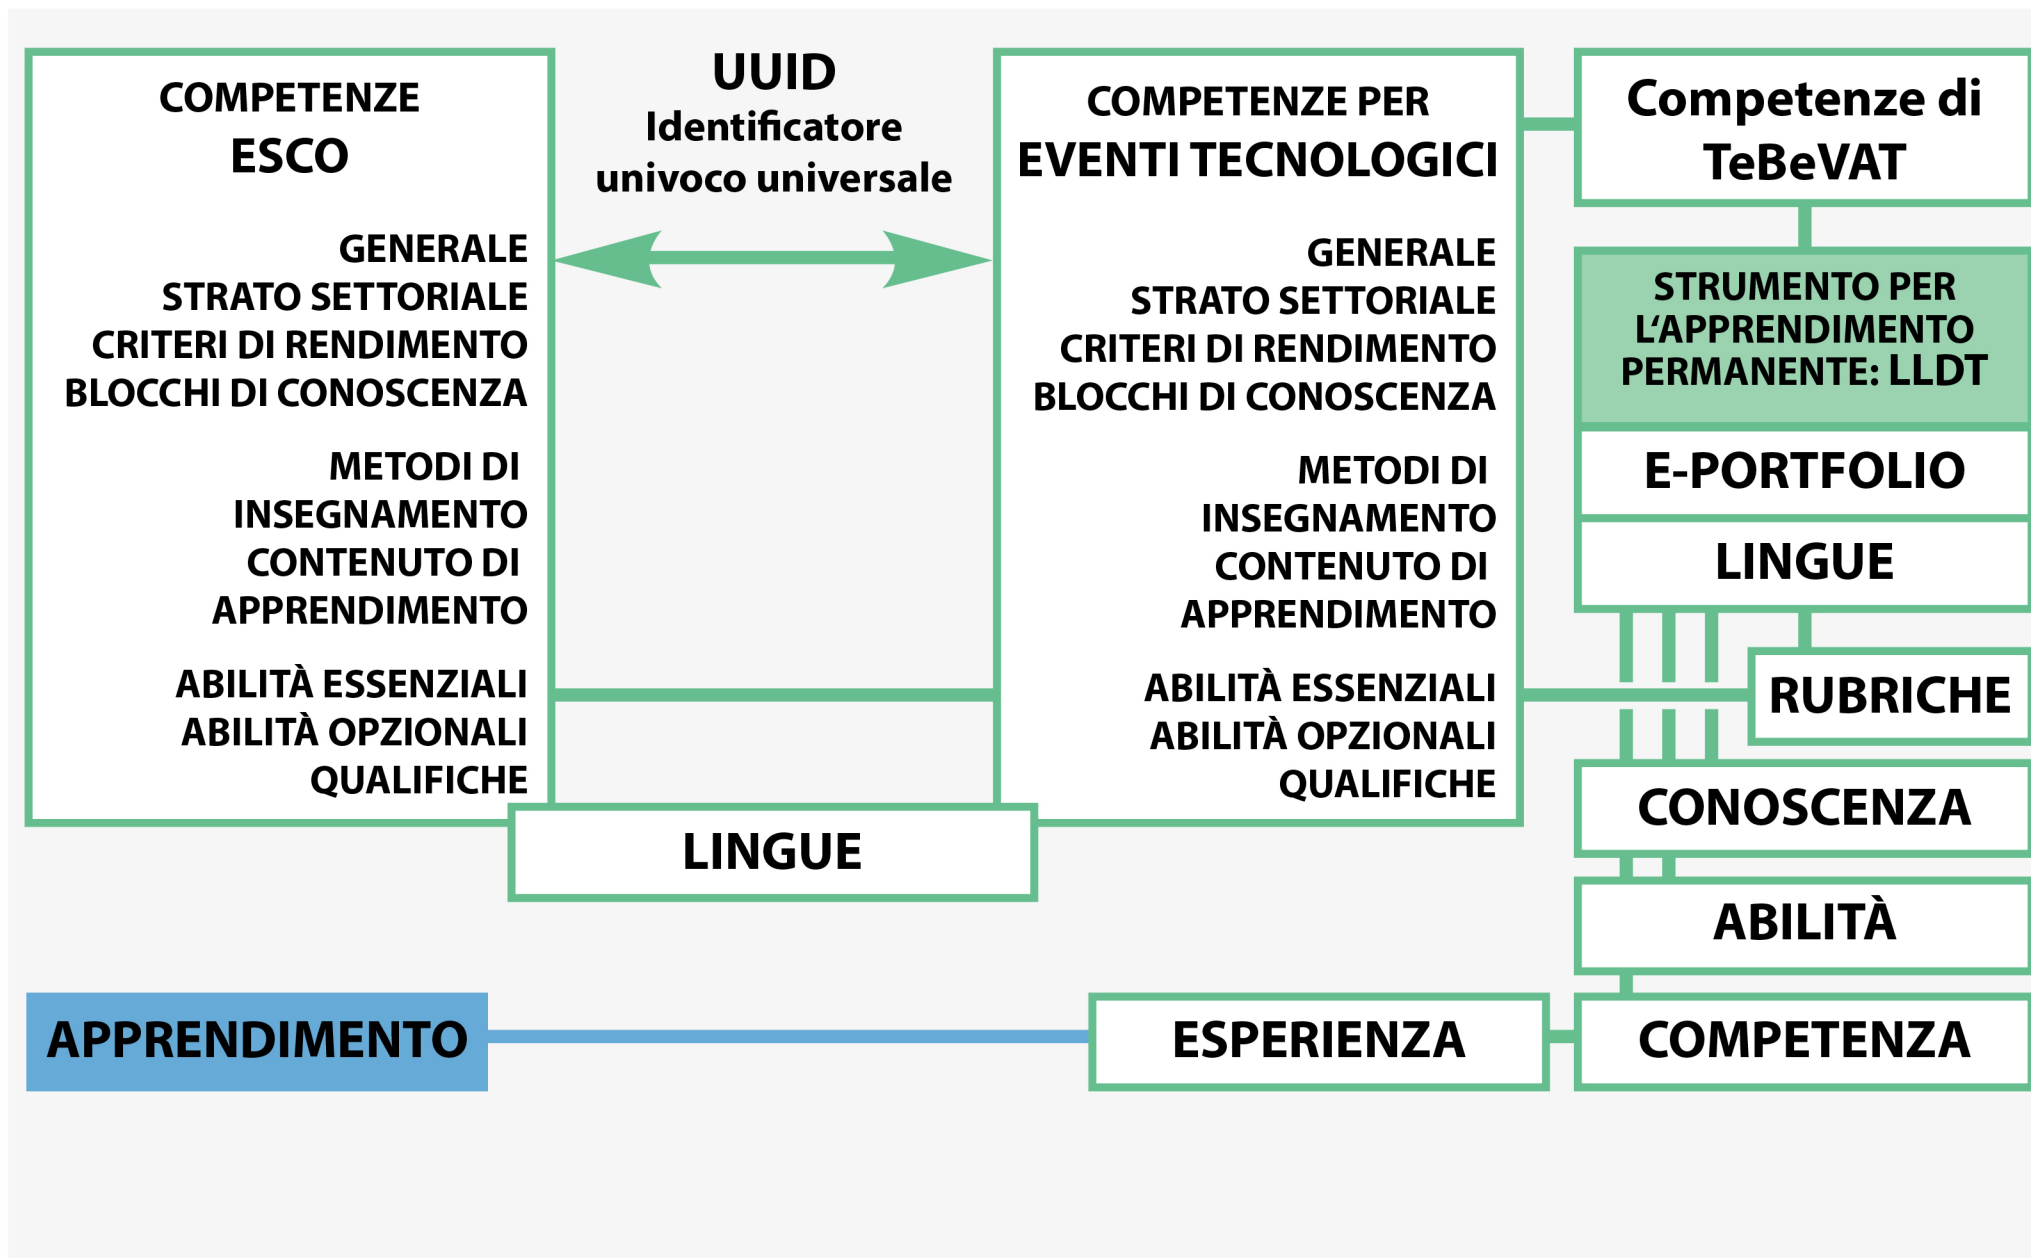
COMPETENZE
ESCO

GENERALE
STRATO SETTORIALE
CRITERI DI RENDIMENTO
BLOCCHI DI CONOSCENZA

METODI DI
INSEGNAMENTO
CONTENUTO DI
APPRENDIMENTO

ABILITÀ ESSENZIALI
ABILITÀ OPZIONALI
QUALIFICHE

UUID
Identificatore
univoco universale

COMPETENZE PER
EVENTI TECNOLOGICI

GENERALE
STRATO SETTORIALE
CRITERI DI RENDIMENTO
BLOCCHI DI CONOSCENZA

METODI DI
INSEGNAMENTO
CONTENUTO DI
APPRENDIMENTO

ABILITÀ ESSENZIALI
ABILITÀ OPZIONALI
QUALIFICHE

LINGUE

Competenze di
TeBeVAT

STRUMENTO PER
L'APPRENDIMENTO
PERMANENTE: LLDT

E-PORTFOLIO

LINGUE

RUBRICHE

CONOSCENZA

ABILITÀ

APPRENDIMENTO

ESPERIENZA

COMPETENZA